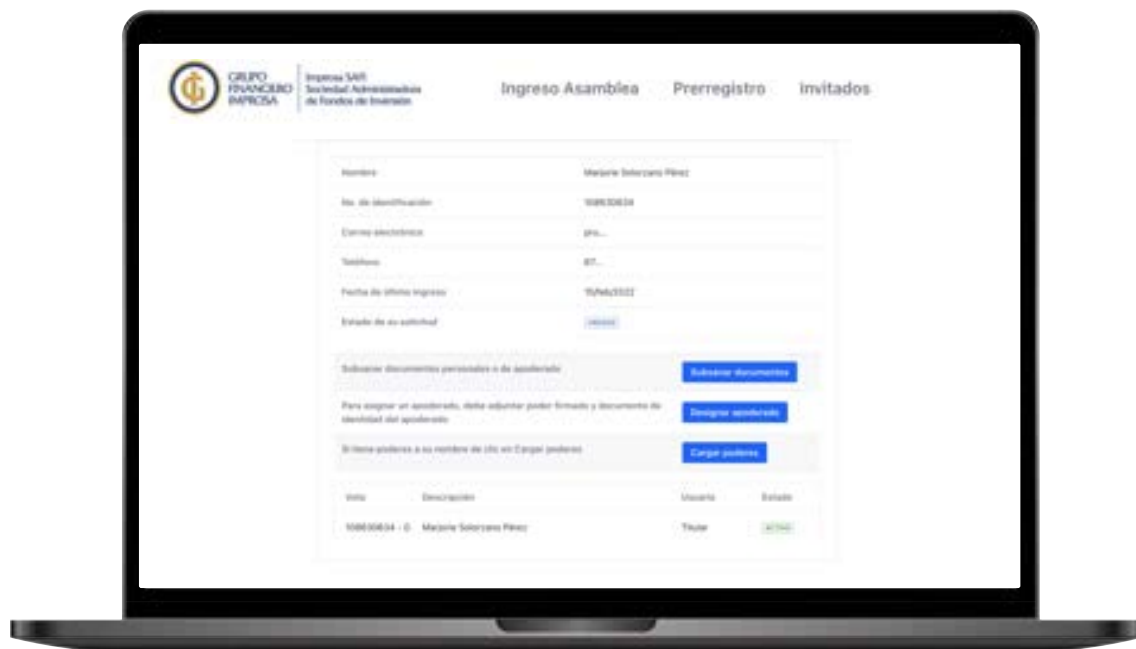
GRUPO FINANCIERO IMPROSA

Improsa SAFI Sociedad Administradora de Fondos de Inversión

Ingreso Asamblea Prerregistro Invitados

| | |
|---|---|
| Nombre | Marjorie Solorzano Pérez |
| No. de identificación | 108630634 |
| Correo electrónico | pro... |
| Teléfono | 87... |
| Fecha de último ingreso | 15/06/2022 |
| Estado de su solicitud | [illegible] |

Subsanar documentos personales o de apoderado — Subsanar documentos

Para asignar un apoderado, debe adjuntar poder firmado y documento de identidad del apoderado — Designar apoderado

Si tiene poderes a su nombre de clic en Cargar poderes — Cargar poderes

| Voto | Descripción | Usuario | Estado |
|---|---|---|---|
| 108630634 - 0 | Marjorie Solorzano Pérez | Titular | ACTIVO |